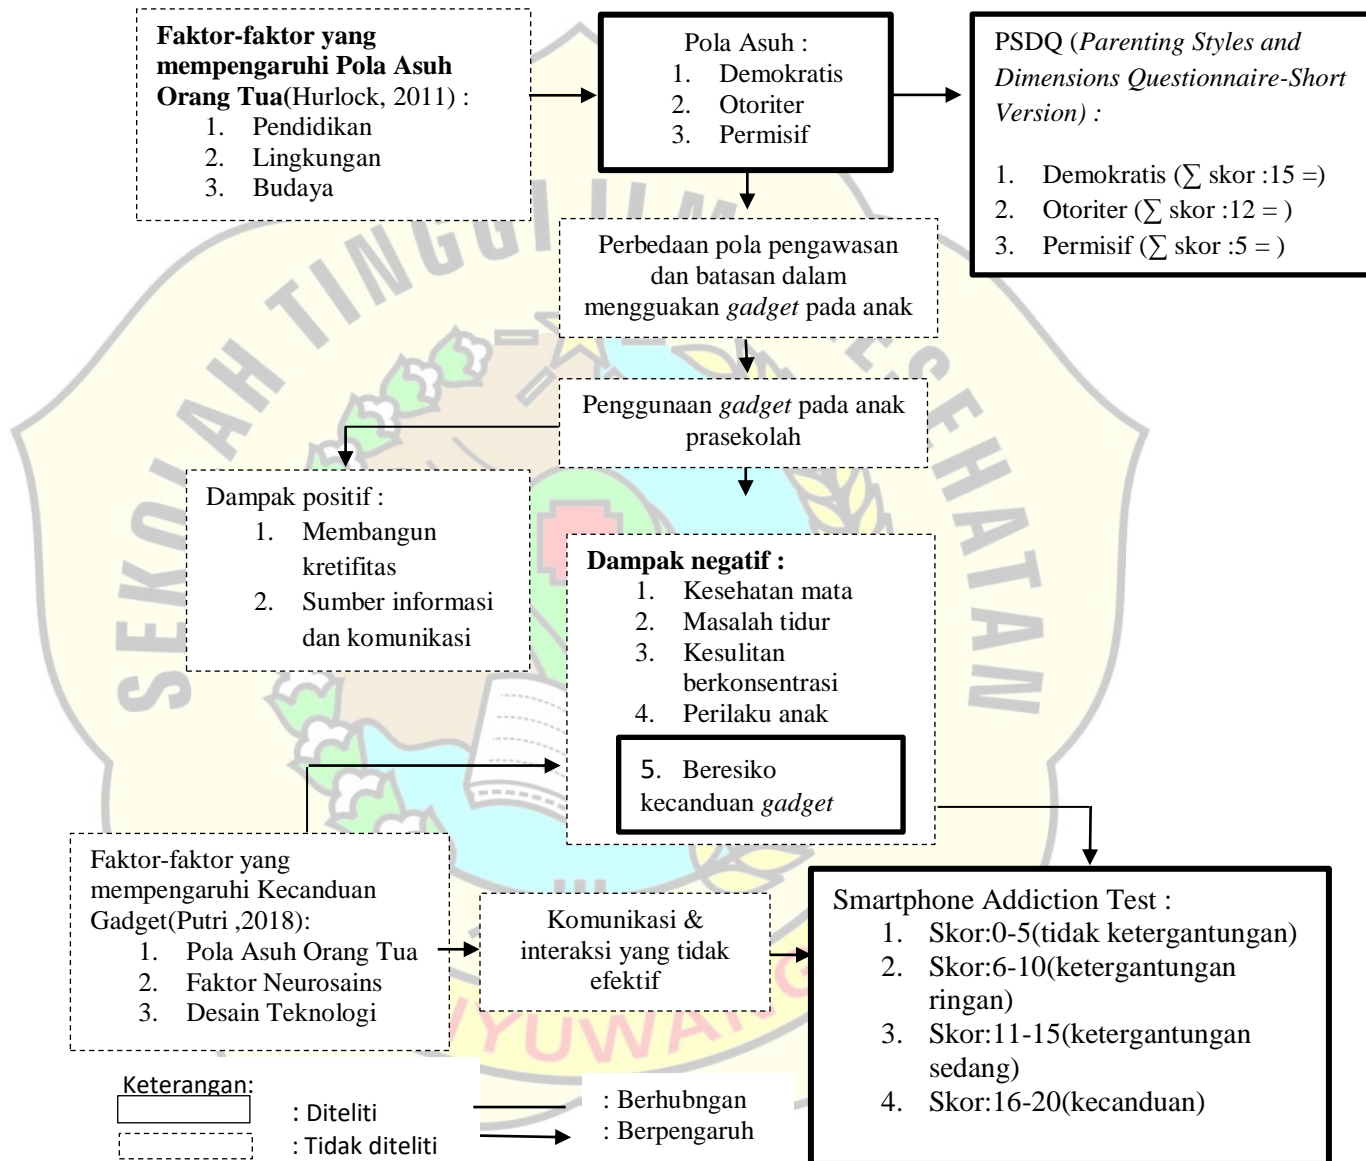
**Faktor-faktor yang mempengaruhi Pola Asuh Orang Tua**(Hurlock, 2011) :
1. Pendidikan
2. Lingkungan
3. Budaya

Pola Asuh :
1. Demokratis
2. Otoriter
3. Permisif

PSDQ (*Parenting Styles and Dimensions Questionnaire-Short Version) :*

1. Demokratis ($\sum$ skor :15 =)
2. Otoriter ($\sum$ skor :12 = )
3. Permisif ($\sum$ skor :5 = )

Perbedaan pola pengawasan dan batasan dalam mengguakan *gadget* pada anak

Penggunaan *gadget* pada anak prasekolah

Dampak positif :
1. Membangun kretifitas
2. Sumber informasi dan komunikasi

**Dampak negatif :**
1. Kesehatan mata
2. Masalah tidur
3. Kesulitan berkonsentrasi
4. Perilaku anak
5. Beresiko kecanduan *gadget*

Faktor-faktor yang mempengaruhi Kecanduan Gadget(Putri ,2018):
1. Pola Asuh Orang Tua
2. Faktor Neurosains
3. Desain Teknologi

Komunikasi & interaksi yang tidak efektif

Smartphone Addiction Test :
1. Skor:0-5(tidak ketergantungan)
2. Skor:6-10(ketergantungan ringan)
3. Skor:11-15(ketergantungan sedang)
4. Skor:16-20(kecanduan)

Keterangan:
: Diteliti
: Tidak diteliti
: Berhubngan
: Berpengaruh